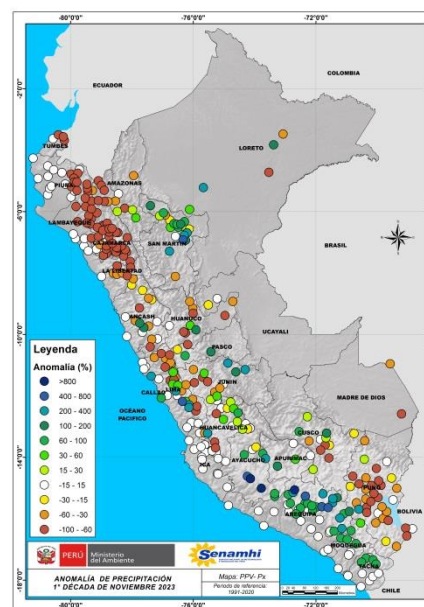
-80°0'0"
-76°0'0"
-72°0'0"

-2°0'0"
-6°0'0"
-10°0'0"
-14°0'0"
-18°0'0"

ECUADOR
COLOMBIA
TUMBES
LORETO
PIURA
AMAZONAS
LAMBAYEQUE
CAJAMARCA
SAN MARTIN
BRASIL
LA LIBERTAD
ANCASH
HUANUCO
UCAYALI
PASCO
JUNIN
CALLAO
LIMA
MADRE DE DIOS
OCEANO PACIFICO
HUANCAVELICA
CUSCO
AYACUCHO
APURIMAC
ICA
PUNO
AREQUIPA
MOQUEGUA
BOLIVIA
TACNA
CHILE

Leyenda
Anomalía (%)
>800
400 - 800
200 - 400
100 - 200
60 - 100
30 - 60
15 - 30
-15 - 15
-30 - -15
-60 - -30
-100 - -60

PERÚ Ministerio del Ambiente
Senamhi

ANOMALÍA DE PRECIPITACIÓN
1° DÉCADA DE NOVIEMBRE 2023

Mapa: PPV- Px
Periodo de referencia: 1991-2020

-80°0'0"
-76°0'0"
-72°0'0"